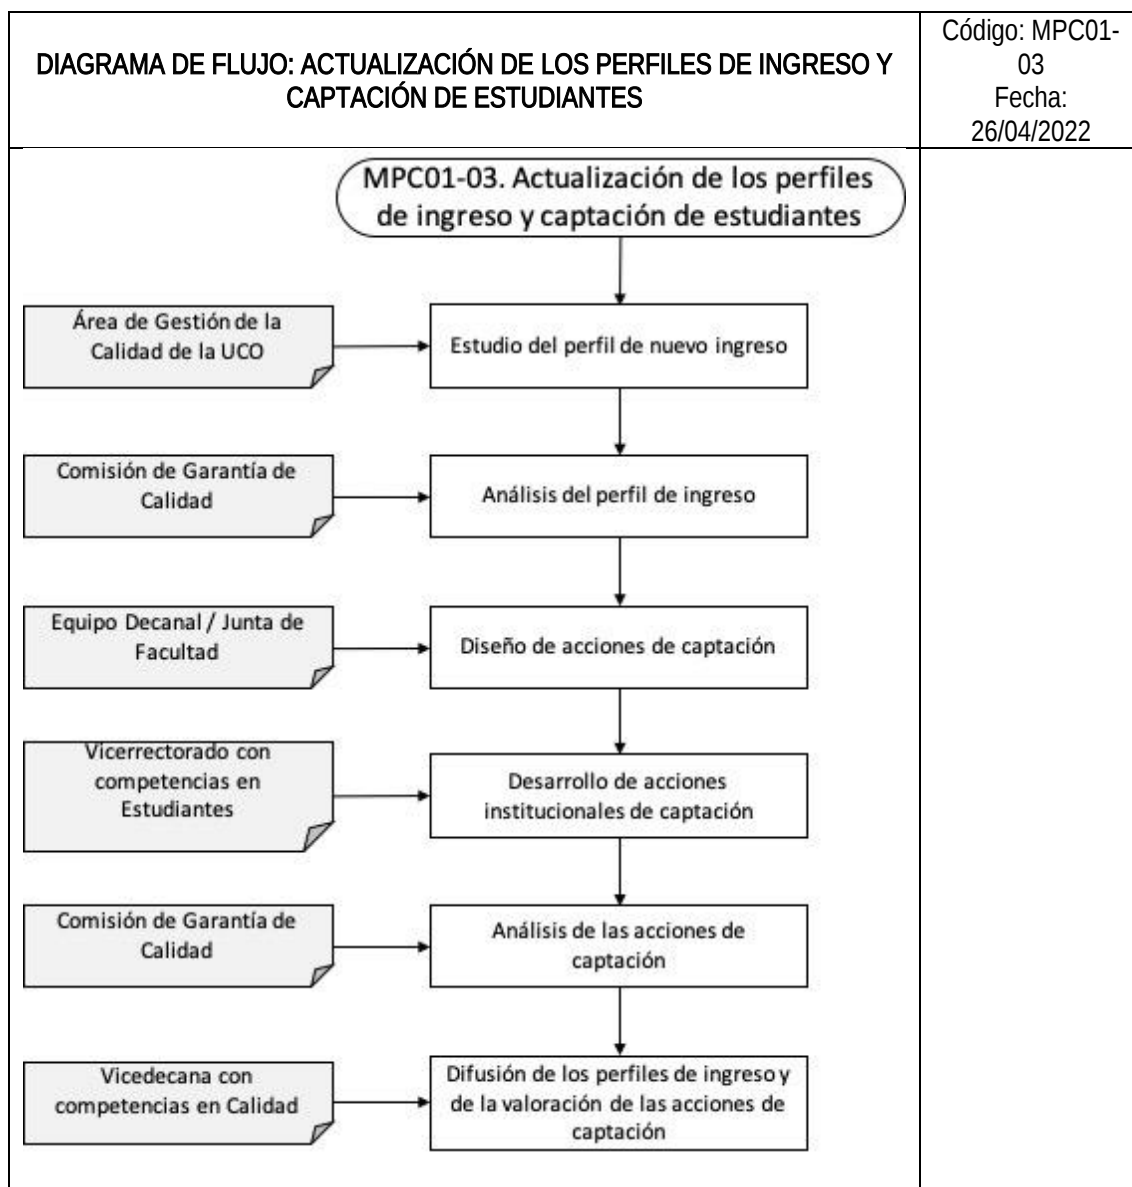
DIAGRAMA DE FLUJO: ACTUALIZACIÓN DE LOS PERFILES DE INGRESO Y CAPTACIÓN DE ESTUDIANTES

Código: MPC01-03
Fecha: 26/04/2022

MPC01-03. Actualización de los perfiles de ingreso y captación de estudiantes

Área de Gestión de la Calidad de la UCO

Estudio del perfil de nuevo ingreso

Comisión de Garantía de Calidad

Análisis del perfil de ingreso

Equipo Decanal / Junta de Facultad

Diseño de acciones de captación

Vicerrectorado con competencias en Estudiantes

Desarrollo de acciones institucionales de captación

Comisión de Garantía de Calidad

Análisis de las acciones de captación

Vicedecana con competencias en Calidad

Difusión de los perfiles de ingreso y de la valoración de las acciones de captación